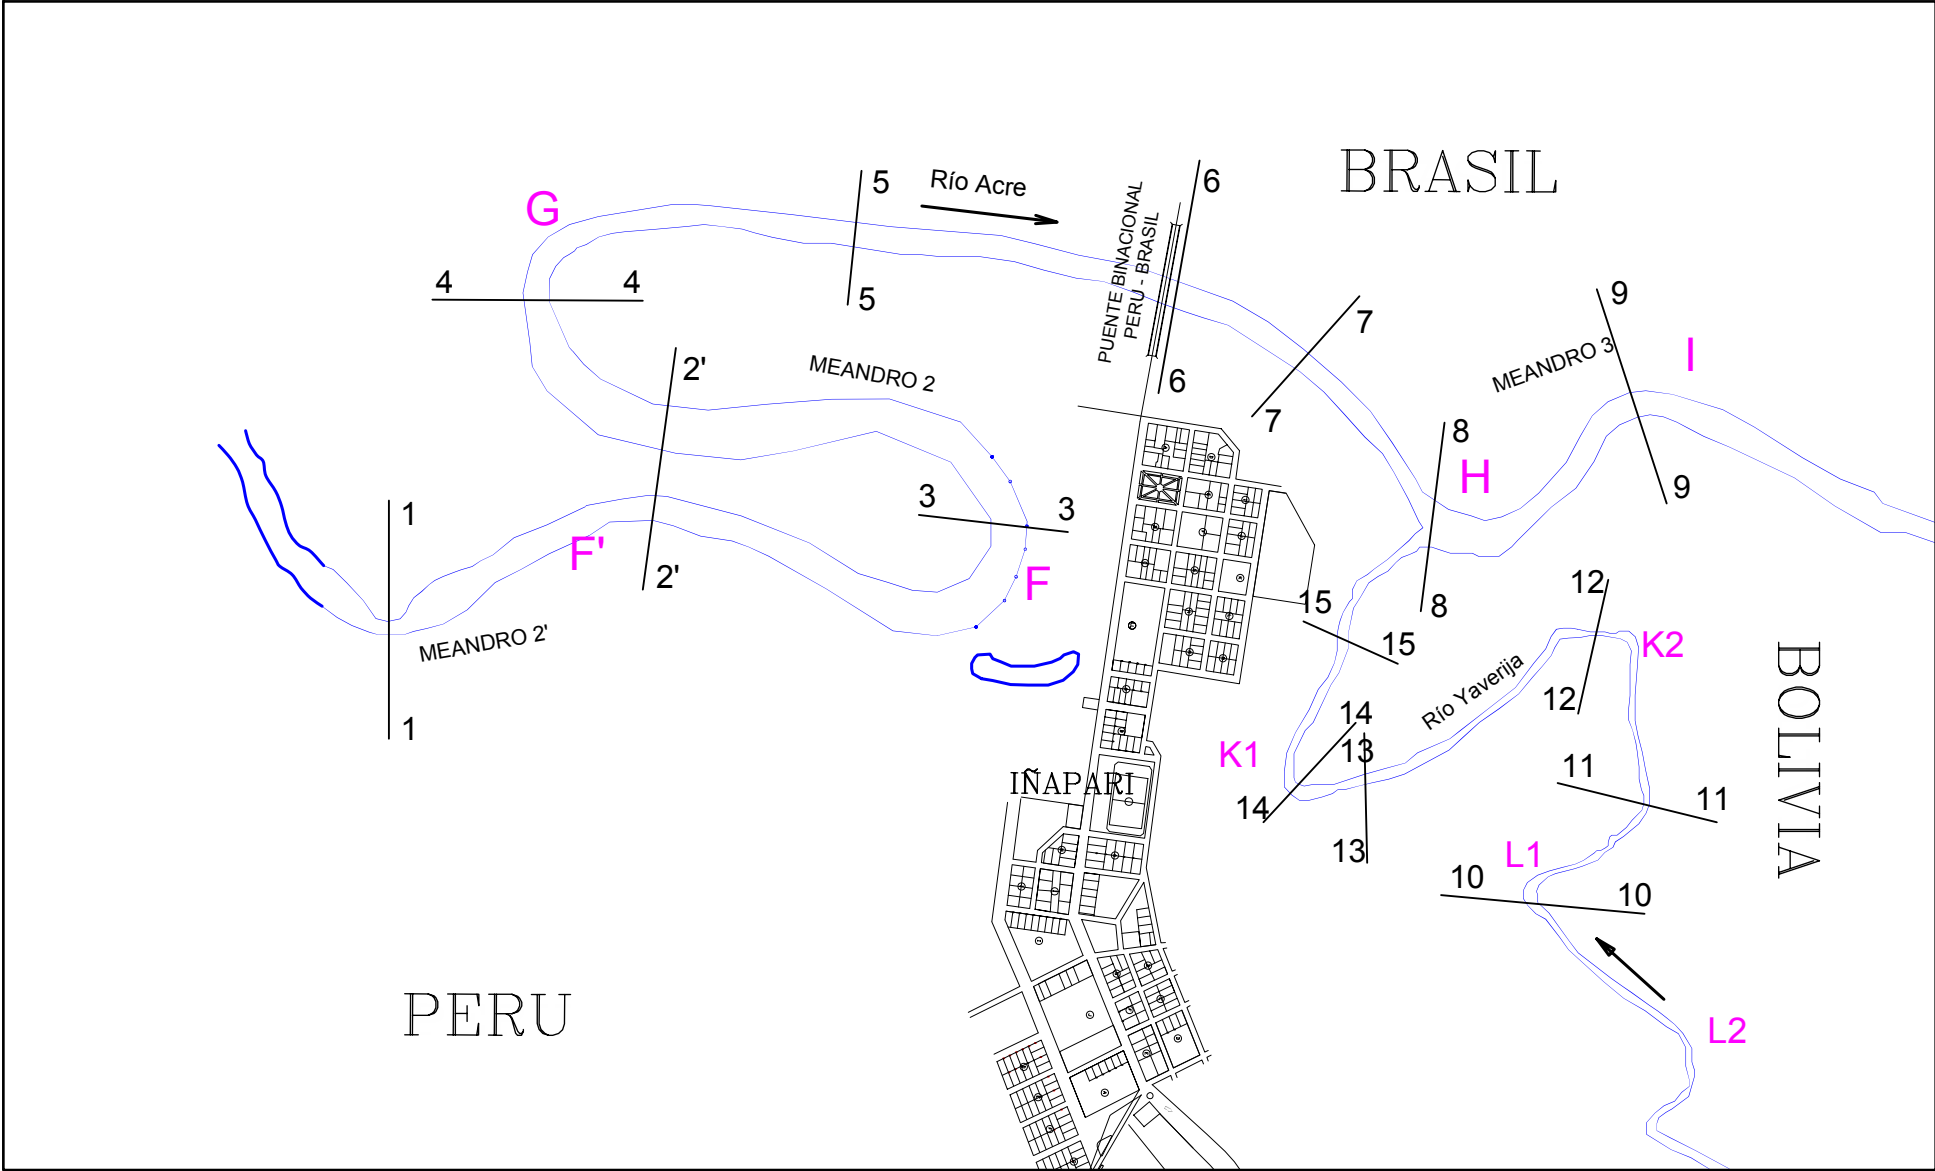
BRASIL

Río Acre

PUENTE BINACIONAL
PERU - BRASIL

G

5

5

6

6

4

4

2'

2'

MEANDRO 2

7

7

MEANDRO 3

9

9

I

8

8

H

1

1

F'

3

3

F

MEANDRO 2'

15

15

12

12

K2

Río Yaverija

14

14

13

13

K1

IÑAPARI

11

11

BOLIVIA

L1

10

10

PERU

L2